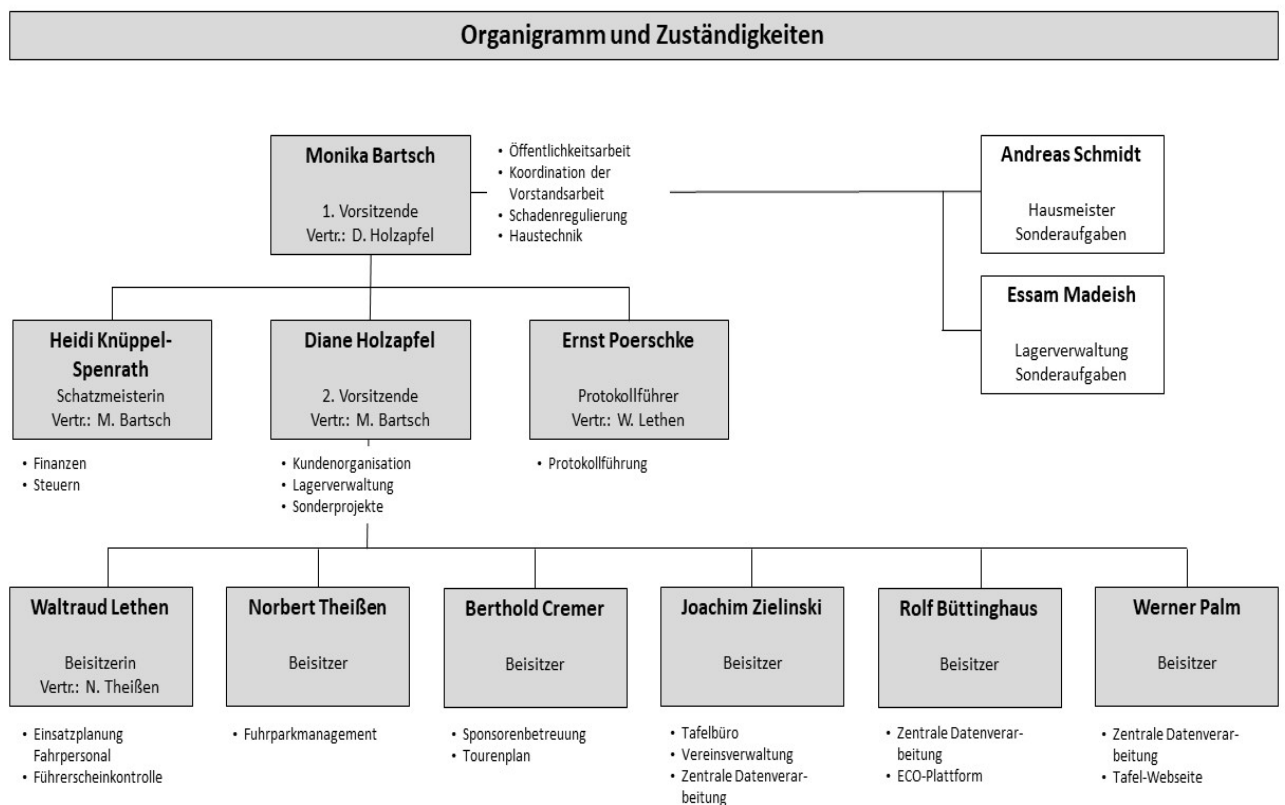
Organigramm und Zuständigkeiten

Monika Bartsch

1. Vorsitzende
Vertr.: D. Holzapfel

- Öffentlichkeitsarbeit
- Koordination der Vorstandsarbeit
- Schadenregulierung
- Haustechnik

Andreas Schmidt

Hausmeister
Sonderaufgaben

Essam Madeish

Lagerverwaltung
Sonderaufgaben

Heidi Knüppel-Spenrath
Schatzmeisterin
Vertr.: M. Bartsch

- Finanzen
- Steuern

Diane Holzapfel

2. Vorsitzende
Vertr.: M. Bartsch

- Kundenorganisation
- Lagerverwaltung
- Sonderprojekte

Ernst Poerschke

Protokollführer
Vertr.: W. Lethen

- Protokollführung

Waltraud Lethen

Beisitzerin
Vertr.: N. Theißen

- Einsatzplanung Fahrpersonal
- Führerscheinkontrolle

Norbert Theißen

Beisitzer

- Fuhrparkmanagement

Berthold Cremer

Beisitzer

- Sponsorenbetreuung
- Tourenplan

Joachim Zielinski

Beisitzer

- Tafelbüro
- Vereinsverwaltung
- Zentrale Datenverarbeitung

Rolf Büttinghaus

Beisitzer

- Zentrale Datenverarbeitung
- ECO-Plattform

Werner Palm

Beisitzer

- Zentrale Datenverarbeitung
- Tafel-Webseite